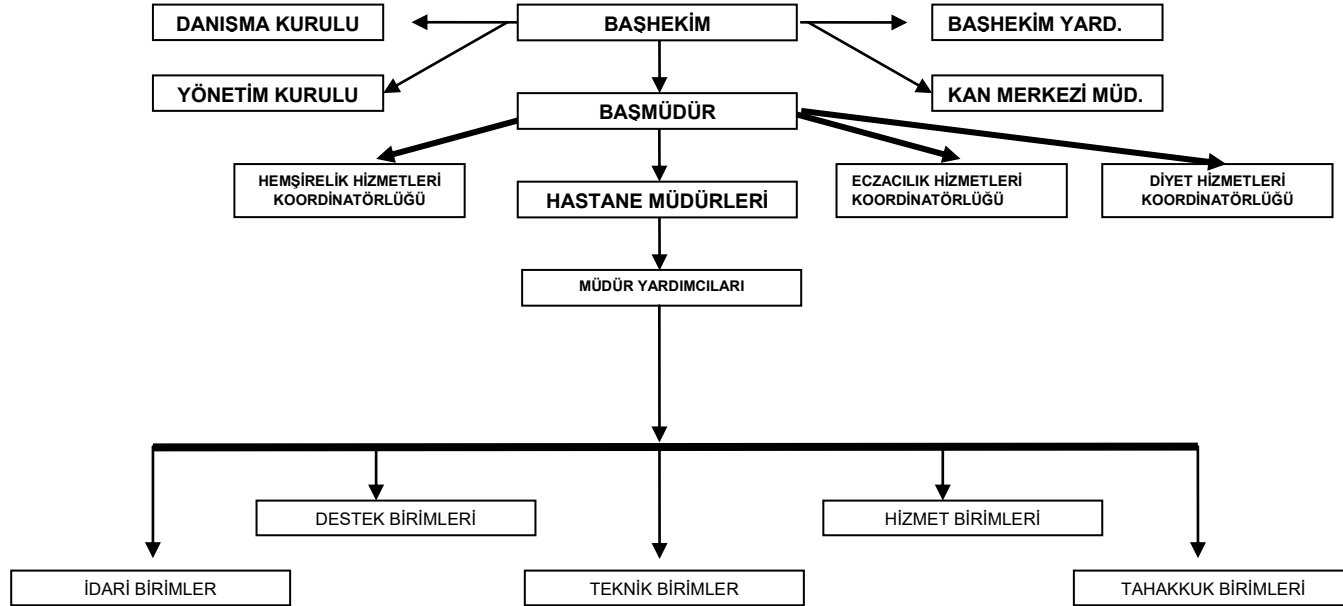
BAŞHEKİM

DANISMA KURULU

YÖNETİM KURULU

BAŞHEKİM YARD.

KAN MERKEZİ MÜD.

BAŞMÜDÜR

HEMŞİRELİK HİZMETLERİ KOORDİNATÖRLÜĞÜ

HASTANE MÜDÜRLERİ

ECZACILIK HİZMETLERİ KOORDİNATÖRLÜĞÜ

DİYET HİZMETLERİ KOORDİNATÖRLÜĞÜ

MÜDÜR YARDIMCILARI

DESTEK BİRİMLERİ

HİZMET BİRİMLERİ

İDARİ BİRİMLER

TEKNİK BİRİMLER

TAHAKKUK BİRİMLERİ